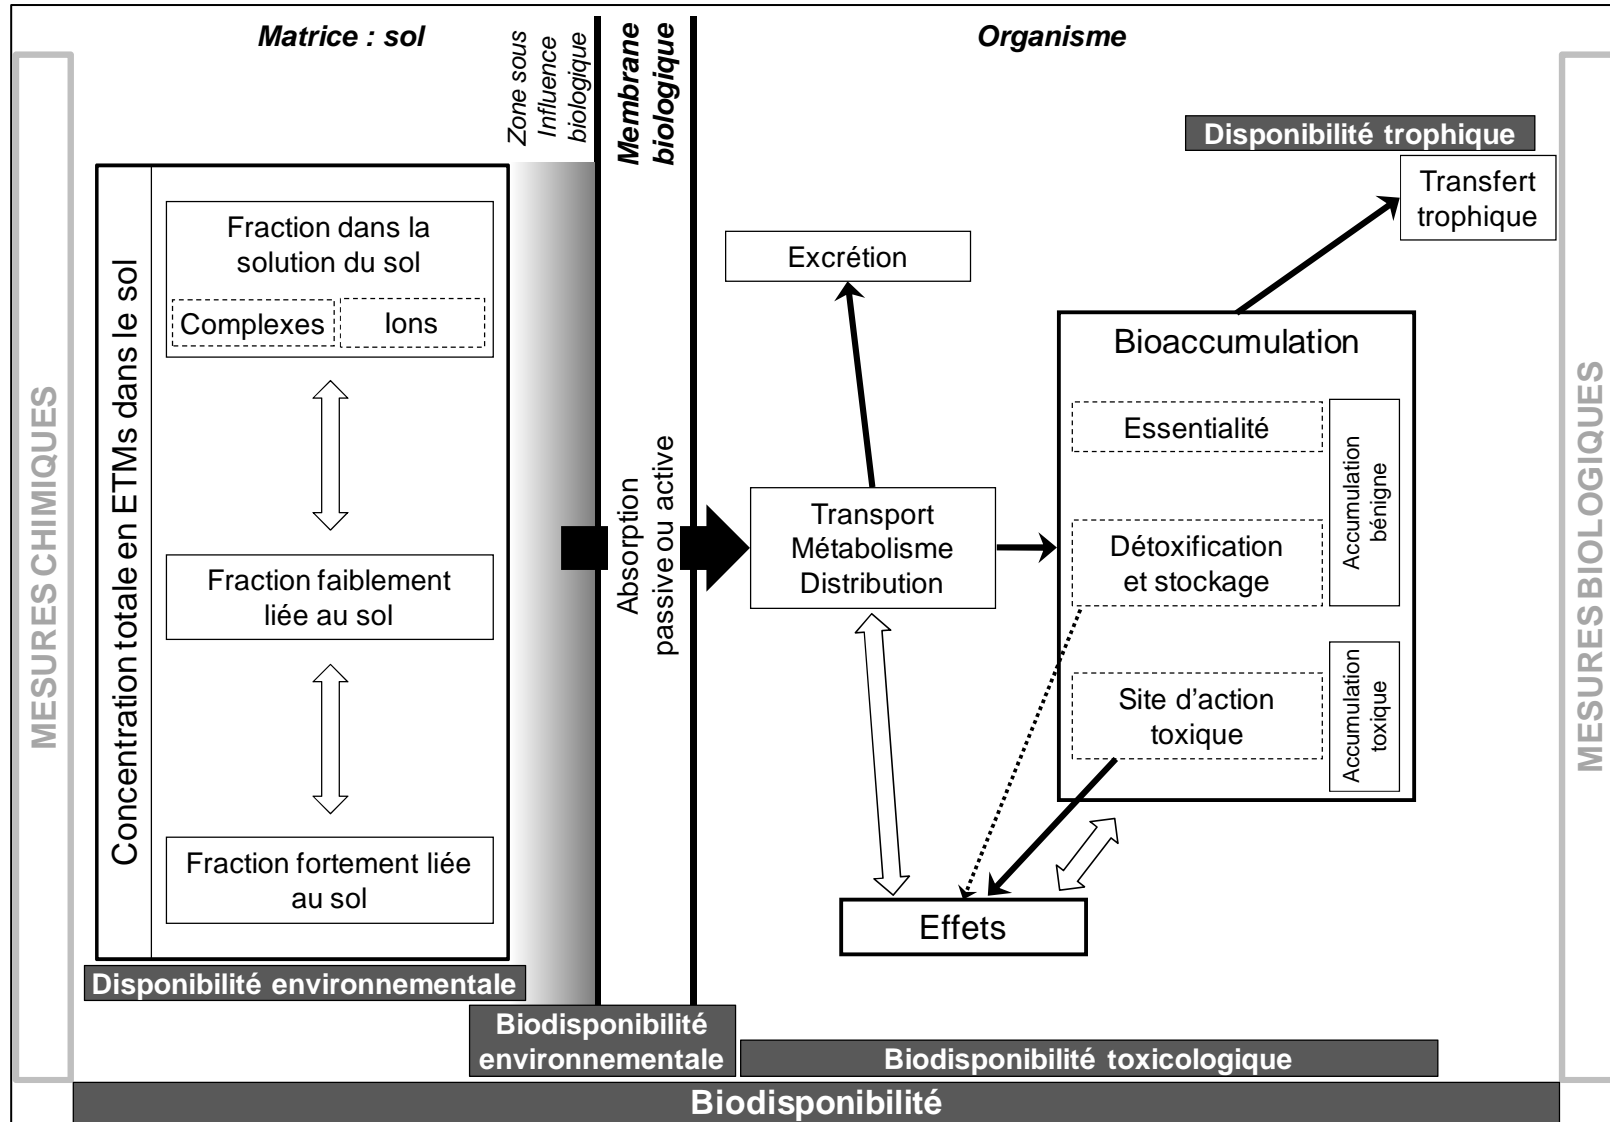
Matrice : sol

Zone sous Influence biologique

Membrane biologique

Organisme

MESURES CHIMIQUES

Concentration totale en ETMs dans le sol

Fraction dans la solution du sol

Complexes

Ions

Fraction faiblement liée au sol

Fraction fortement liée au sol

Disponibilité environnementale

Absorption passive ou active

Excrétion

Transport Métabolisme Distribution

Disponibilité trophique

Transfert trophique

Bioaccumulation

Essentialité

Détoxification et stockage

Accumulation bénigne

Site d'action toxique

Accumulation toxique

Effets

MESURES BIOLOGIQUES

Biodisponibilité environnementale

Biodisponibilité toxicologique

Biodisponibilité